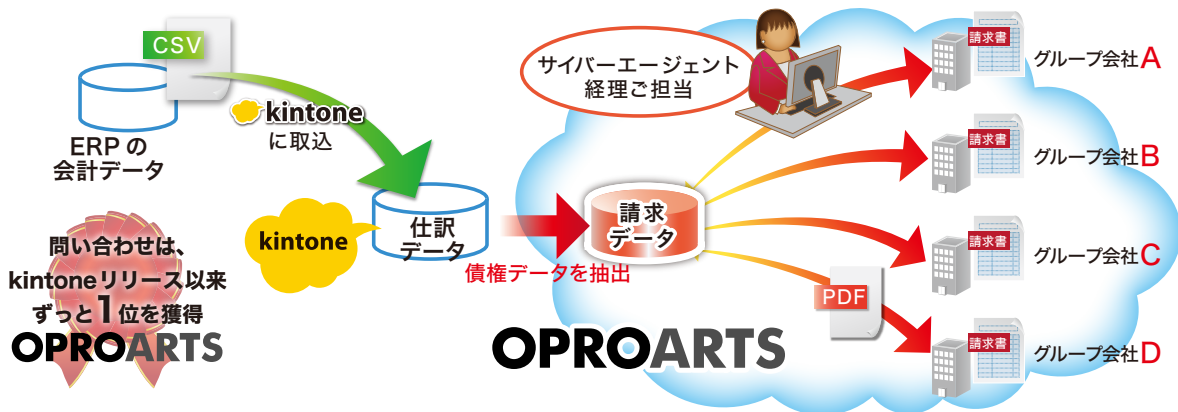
CSV

ERP の
会計データ

kintone
に取込

kintone

仕訳
データ

問い合わせは、
kintoneリリース以来
ずっと1位を獲得
OPROARTS

サイバーエージェント
経理ご担当

請求
データ

債権データを抽出

PDF

OPROARTS

請求書
グループ会社A

請求書
グループ会社B

請求書
グループ会社C

請求書
グループ会社D